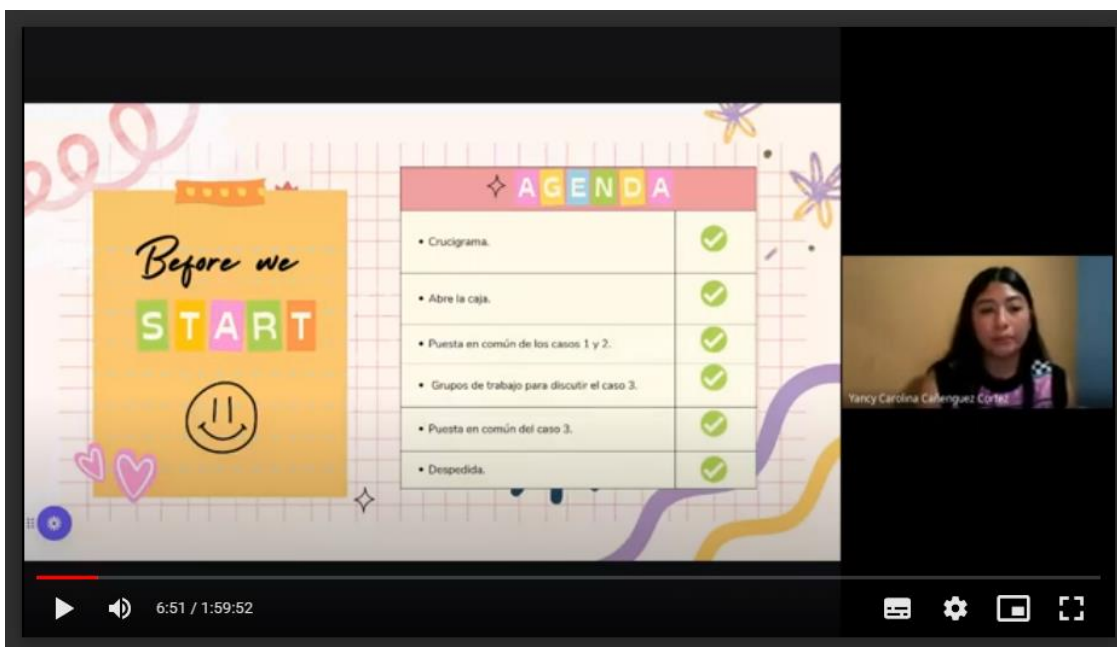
Before we START

AGENDA

| | |
|---|---|
| • Crucigrama. | ✓ |
| • Abre la caja. | ✓ |
| • Puesta en común de los casos 1 y 2. | ✓ |
| • Grupos de trabajo para discutir el caso 3. | ✓ |
| • Puesta en común del caso 3. | ✓ |
| • Despedida. | ✓ |

Yancy Carolina Cañenguez Cortez

6:51 / 1:59:52